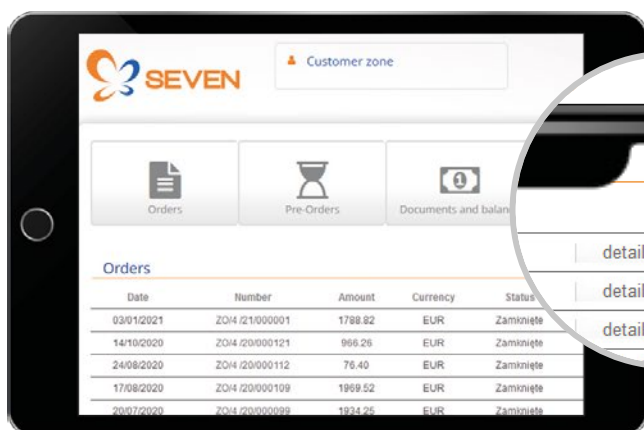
SEVEN

Customer zone

Orders

Pre-Orders

Documents and balan

Orders

| Date | Number | Amount | Currency | Status |
|---|---|---|---|---|
| 03/01/2021 | ZO/4 /21/000001 | 1788.82 | EUR | Zamknięte |
| 14/10/2020 | ZO/4 /20/000121 | 966.26 | EUR | Zamknięte |
| 24/08/2020 | ZO/4 /20/000112 | 76.40 | EUR | Zamknięte |
| 17/08/2020 | ZO/4 /20/000109 | 1969.52 | EUR | Zamknięte |
| 20/07/2020 | ZO/4 /20/000099 | 1934.25 | EUR | Zamknięte |

detail

detail

detail